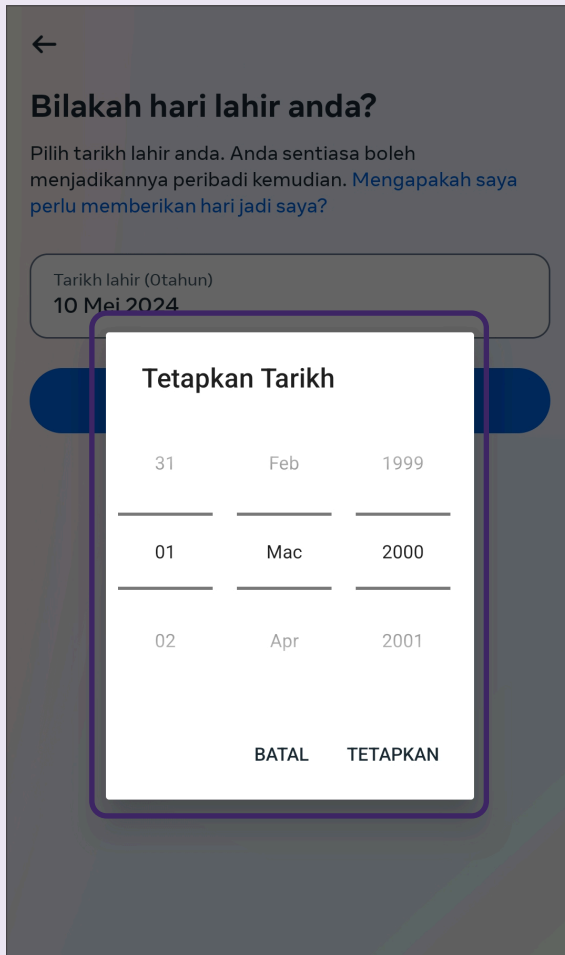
←

Bilakah hari lahir anda?

Pilih tarikh lahir anda. Anda sentiasa boleh menjadikannya peribadi kemudian. Mengapakah saya perlu memberikan hari jadi saya?

Tarikh lahir (0tahun)
10 Mei 2024

Tetapkan Tarikh

| 31 | Feb | 1999 |
|---|---|---|
| 01 | Mac | 2000 |
| 02 | Apr | 2001 |

BATAL TETAPKAN